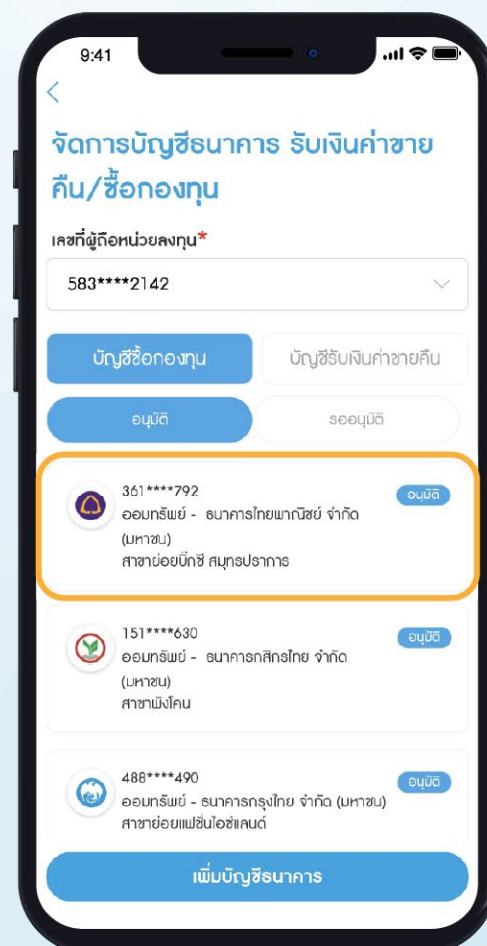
9:41

<

จัดการบัญชีธนาคาร รับเงินค่าขายคืน/ซื้อกองทุน

เลขที่ผู้ถือหน่วยลงทุน*

583****2142

บัญชีซื้อกองทุน

บัญชีรับเงินค่าขายคืน

อนุมัติ

รออนุมัติ

361****792
ออมทรัพย์ - ธนาคารไทยพาณิชย์ จำกัด (มหาชน)
สาขาย่อยบิ๊กซี สมุทรปราการ
อนุมัติ

151****630
ออมทรัพย์ - ธนาคารกสิกรไทย จำกัด (มหาชน)
สาขามิงโคน
อนุมัติ

486****490
ออมทรัพย์ - ธนาคารกรุงไทย จำกัด (มหาชน)
สาขาย่อยแฟชั่นไอซ์แลนด์
อนุมัติ

เพิ่มบัญชีธนาคาร